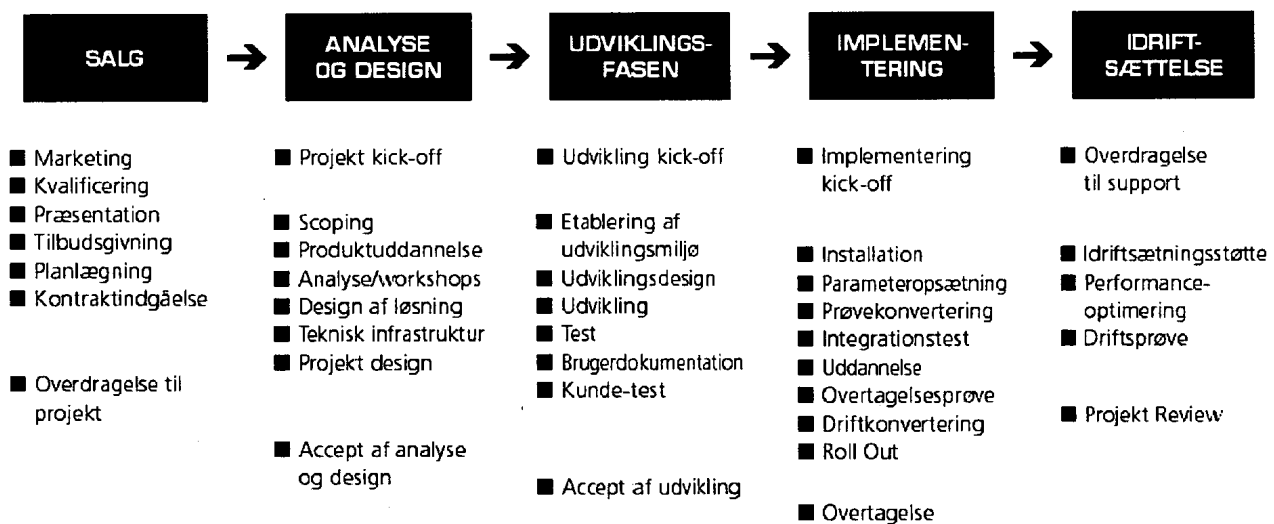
SALG

■ Marketing
■ Kvalificering
■ Præsentation
■ Tilbudsgivning
■ Planlægning
■ Kontraktindgåelse

■ Overdragelse til projekt

ANALYSE OG DESIGN

■ Projekt kick-off

■ Scoping
■ Produktuddannelse
■ Analyse/workshops
■ Design af løsning
■ Teknisk infrastruktur
■ Projekt design

■ Accept af analyse og design

UDVIKLINGSFASEN

■ Udvikling kick-off

■ Etablering af udviklingsmiljø
■ Udviklingsdesign
■ Udvikling
■ Test
■ Brugerdokumentation
■ Kunde-test

■ Accept af udvikling

IMPLEMENTERING

■ Implementering kick-off

■ Installation
■ Parameteropsætning
■ Prøvekonvertering
■ Integrationstest
■ Uddannelse
■ Overtagelsesprøve
■ Driftkonvertering
■ Roll Out

■ Overtagelse

IDRIFTSÆTTELSE

■ Overdragelse til support

■ Idriftsætningsstøtte
■ Performance-optimering
■ Driftsprøve

■ Projekt Review